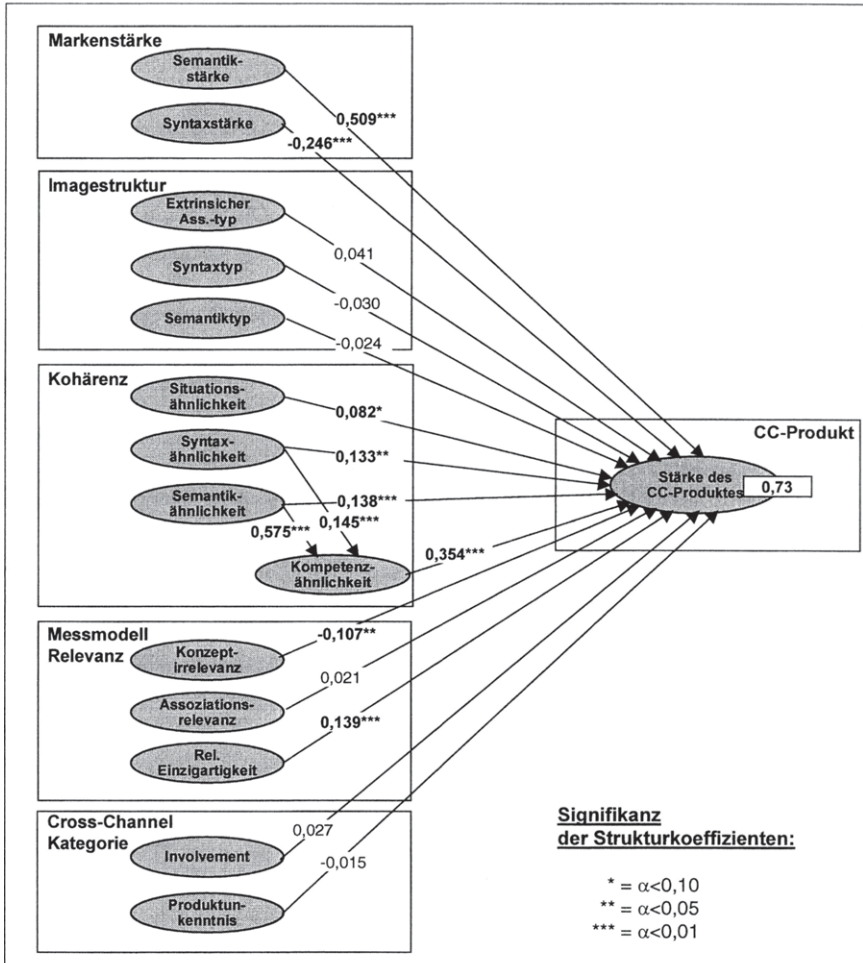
Markenstärke

Semantikstärke

Syntaxstärke

0,509***

-0,246***

Imagestruktur

Extrinsicher Ass.-typ

0,041

Syntaxtyp

-0,030

Semantiktyp

-0,024

Kohärenz

Situationsähnlichkeit

0,082*

Syntaxähnlichkeit

0,133**

Semantikähnlichkeit

0,138***

0,575***

0,145***

Kompetenzähnlichkeit

0,354***

CC-Produkt

Stärke des CC-Produktes

0,73

Messmodell Relevanz

Konzeptirrelevanz

-0,107**

0,021

Assoziationsrelevanz

0,139***

Rel. Einzigartigkeit

Cross-Channel Kategorie

0,027

Involvement

-0,015

Produktunkenntnis

Signifikanz der Strukturkoeffizienten:

* = $\alpha<0,10$
** = $\alpha<0,05$
*** = $\alpha<0,01$